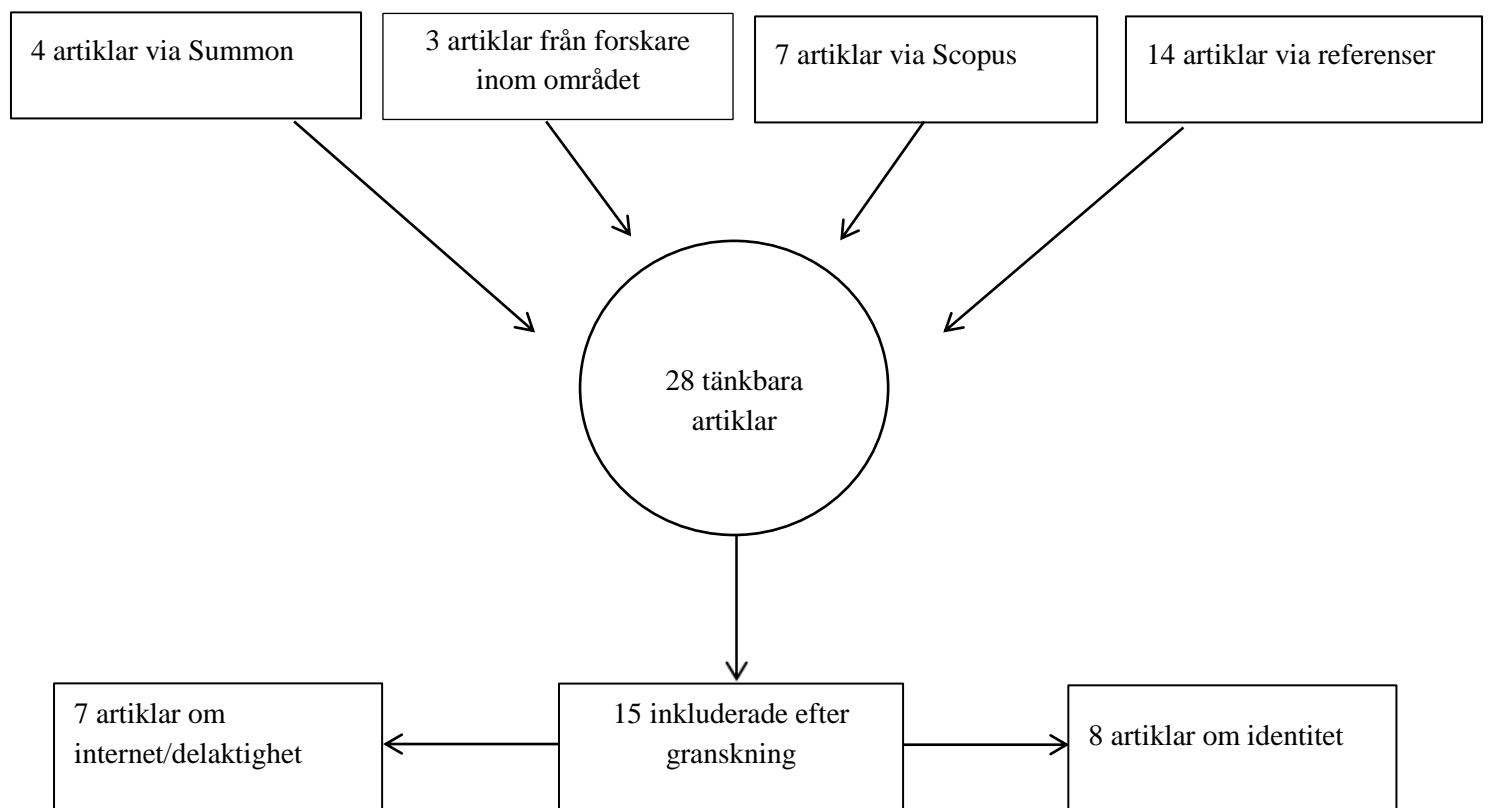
4 artiklar via Summon

3 artiklar från forskare inom området

7 artiklar via Scopus

14 artiklar via referenser

28 tänkbara artiklar

7 artiklar om internet/delaktighet

15 inkluderade efter granskning

8 artiklar om identitet